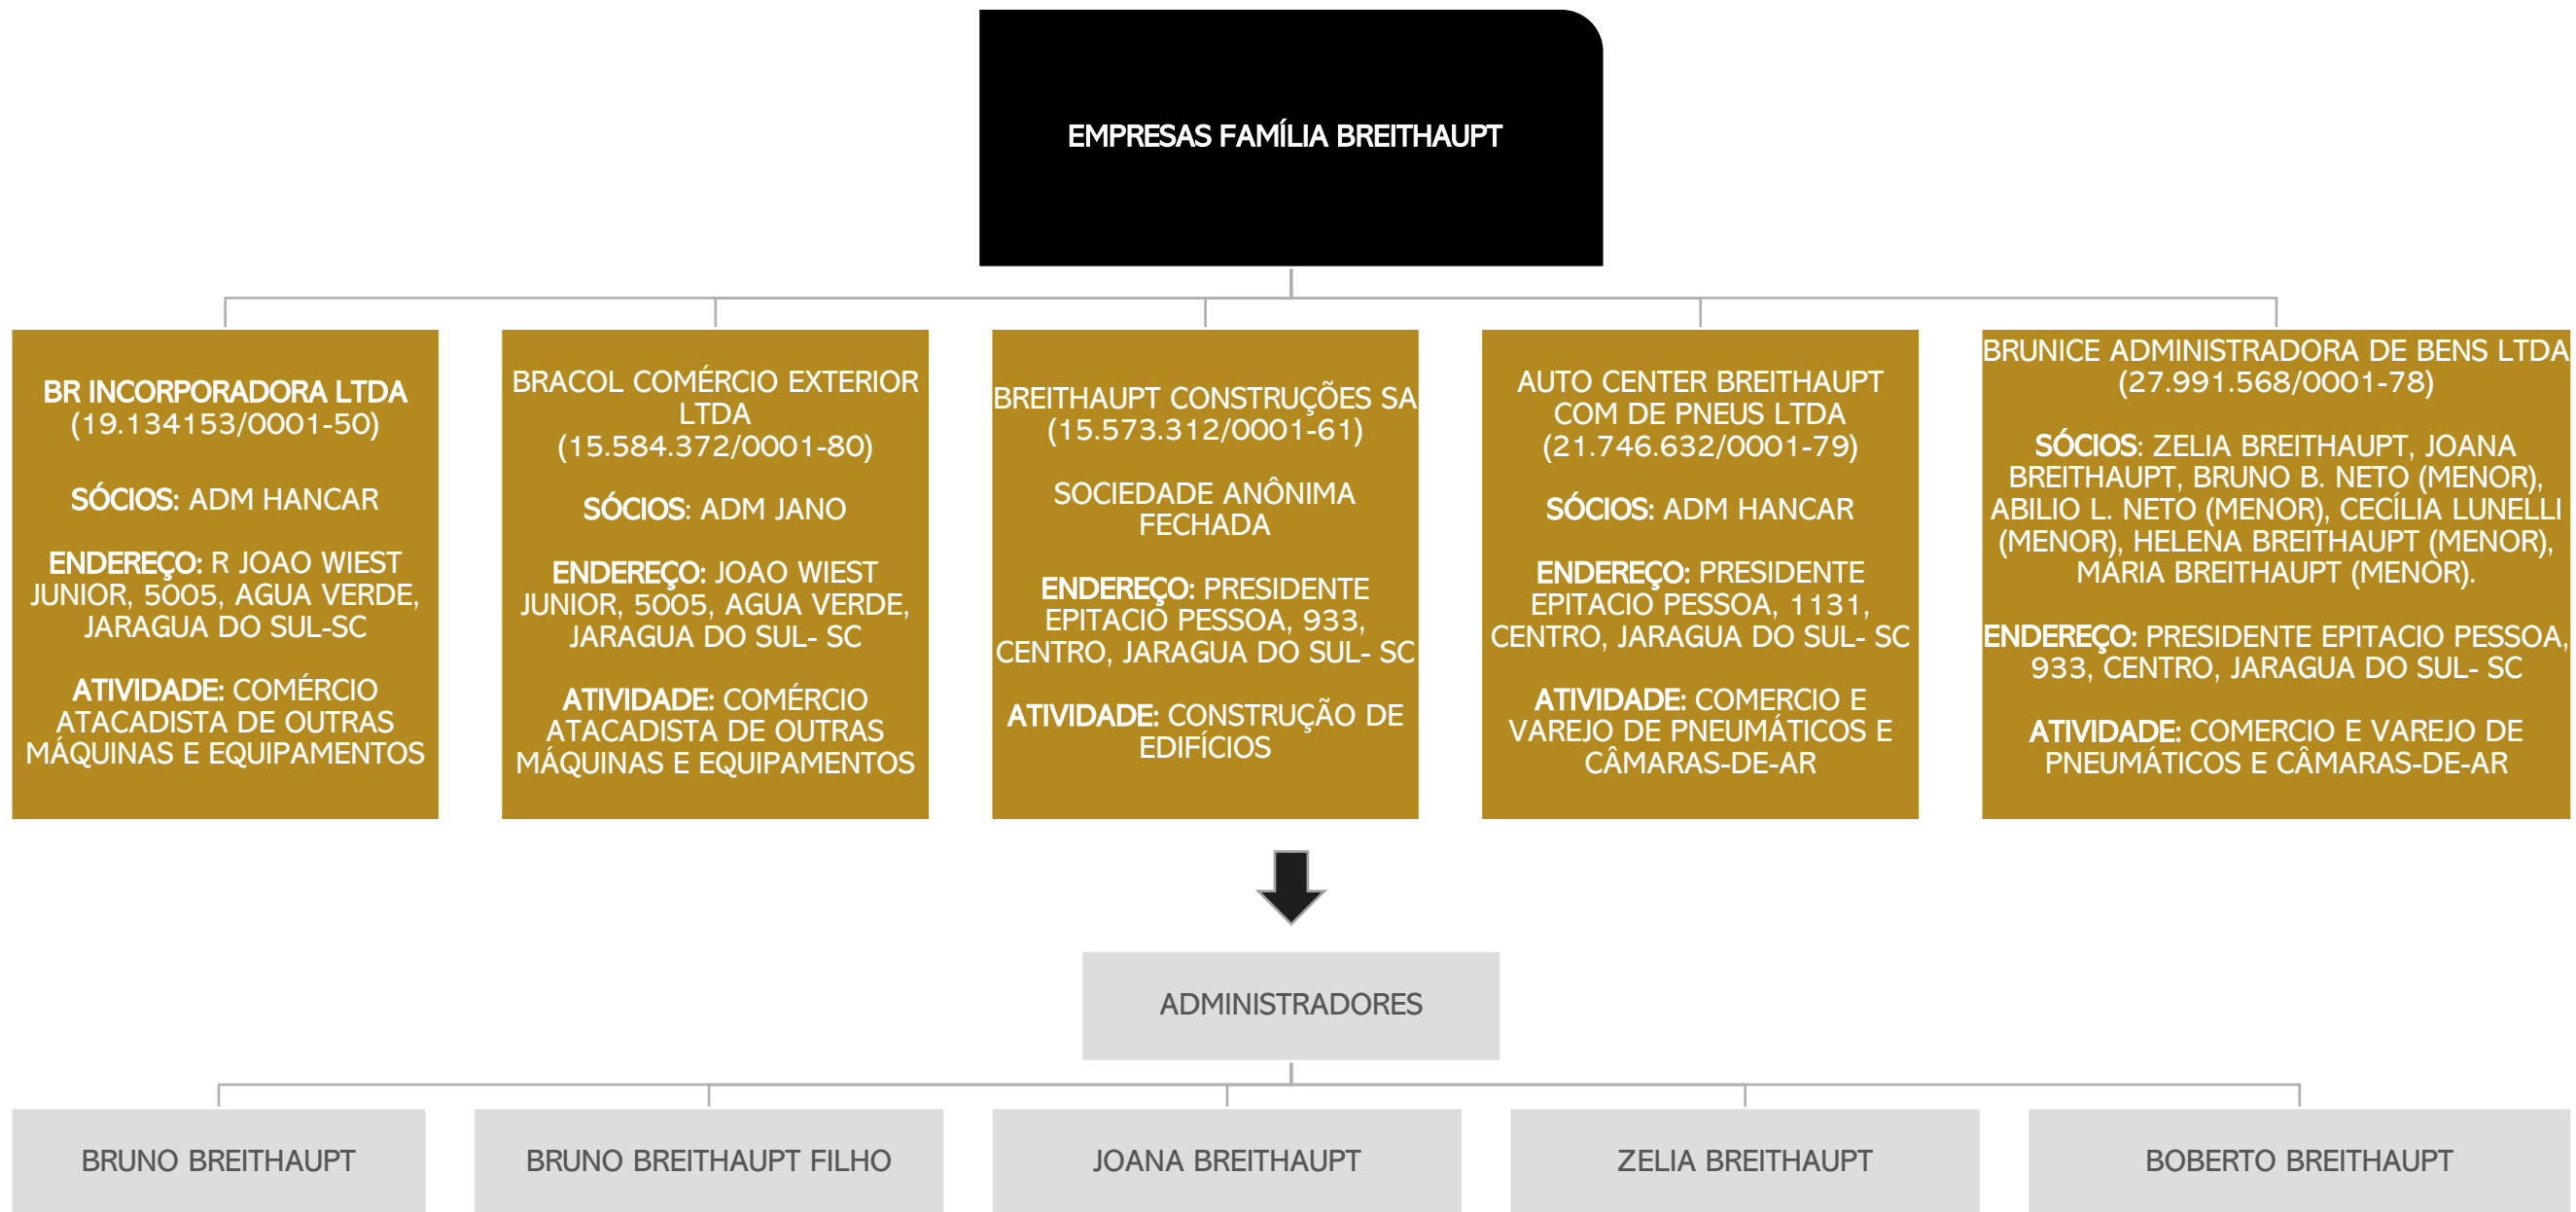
EMPRESAS FAMÍLIA BREITHAUPT

BR INCORPORADORA LTDA (19.134153/0001-50)

SÓCIOS: ADM HANCAR

ENDEREÇO: R JOAO WIEST JUNIOR, 5005, AGUA VERDE, JARAGUA DO SUL-SC

ATIVIDADE: COMÉRCIO ATACADISTA DE OUTRAS MÁQUINAS E EQUIPAMENTOS

BRACOL COMÉRCIO EXTERIOR LTDA (15.584.372/0001-80)

SÓCIOS: ADM JANO

ENDEREÇO: JOAO WIEST JUNIOR, 5005, AGUA VERDE, JARAGUA DO SUL- SC

ATIVIDADE: COMÉRCIO ATACADISTA DE OUTRAS MÁQUINAS E EQUIPAMENTOS

BREITHAUPT CONSTRUÇÕES SA (15.573.312/0001-61)

SOCIEDADE ANÔNIMA FECHADA

ENDEREÇO: PRESIDENTE EPITACIO PESSOA, 933, CENTRO, JARAGUA DO SUL- SC

ATIVIDADE: CONSTRUÇÃO DE EDIFÍCIOS

AUTO CENTER BREITHAUPT COM DE PNEUS LTDA (21.746.632/0001-79)

SÓCIOS: ADM HANCAR

ENDEREÇO: PRESIDENTE EPITACIO PESSOA, 1131, CENTRO, JARAGUA DO SUL- SC

ATIVIDADE: COMERCIO E VAREJO DE PNEUMÁTICOS E CÂMARAS-DE-AR

BRUNICE ADMINISTRADORA DE BENS LTDA (27.991.568/0001-78)

SÓCIOS: ZELIA BREITHAUPT, JOANA BREITHAUPT, BRUNO B. NETO (MENOR), ABILIO L. NETO (MENOR), CECÍLIA LUNELLI (MENOR), HELENA BREITHAUPT (MENOR), MARIA BREITHAUPT (MENOR).

ENDEREÇO: PRESIDENTE EPITACIO PESSOA, 933, CENTRO, JARAGUA DO SUL- SC

ATIVIDADE: COMERCIO E VAREJO DE PNEUMÁTICOS E CÂMARAS-DE-AR

ADMINISTRADORES

BRUNO BREITHAUPT

BRUNO BREITHAUPT FILHO

JOANA BREITHAUPT

ZELIA BREITHAUPT

BOBERTO BREITHAUPT